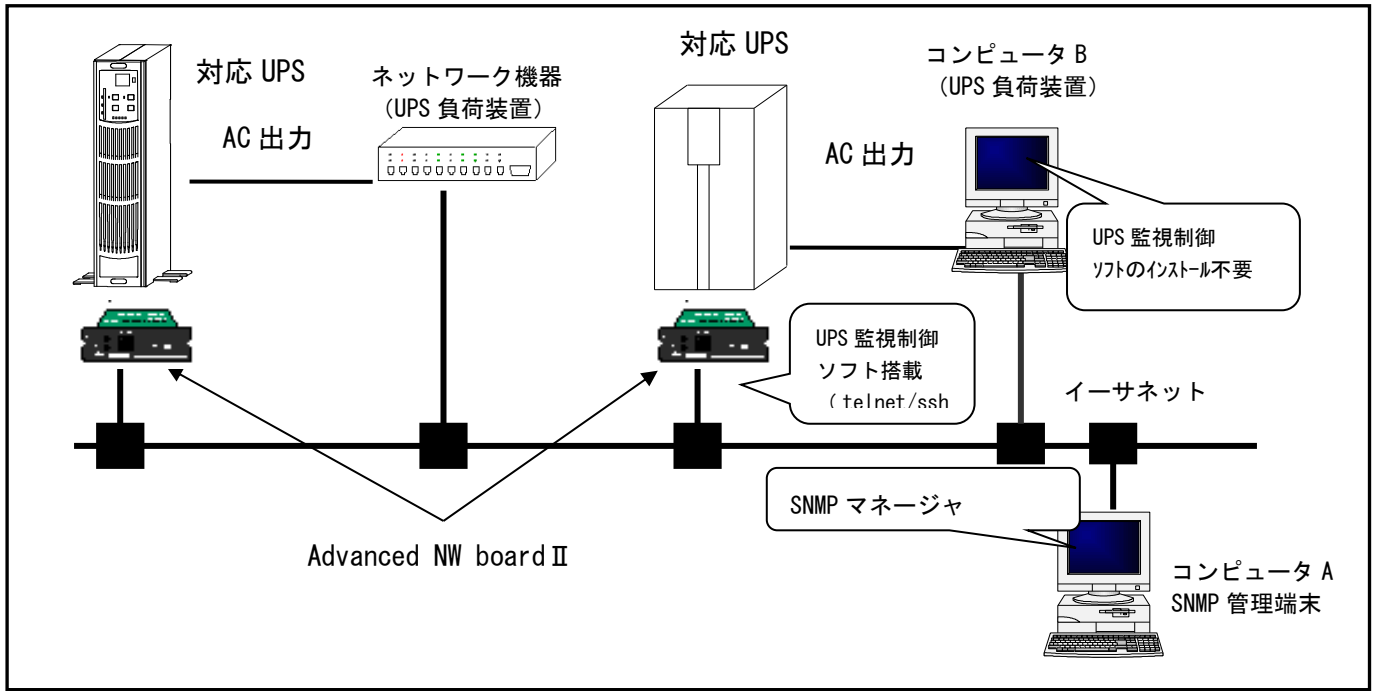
対応 UPS

AC 出力

ネットワーク機器
(UPS 負荷装置)

対応 UPS

AC 出力

コンピュータ B
(UPS 負荷装置)

UPS 監視制御
ｿﾌﾄのｲﾝｽﾄｰﾙ不要

UPS 監視制御
ソフト搭載
( telnet/ssh

イーサネット

SNMP マネージャ

Advanced NW board Ⅱ

コンピュータ A
SNMP 管理端末